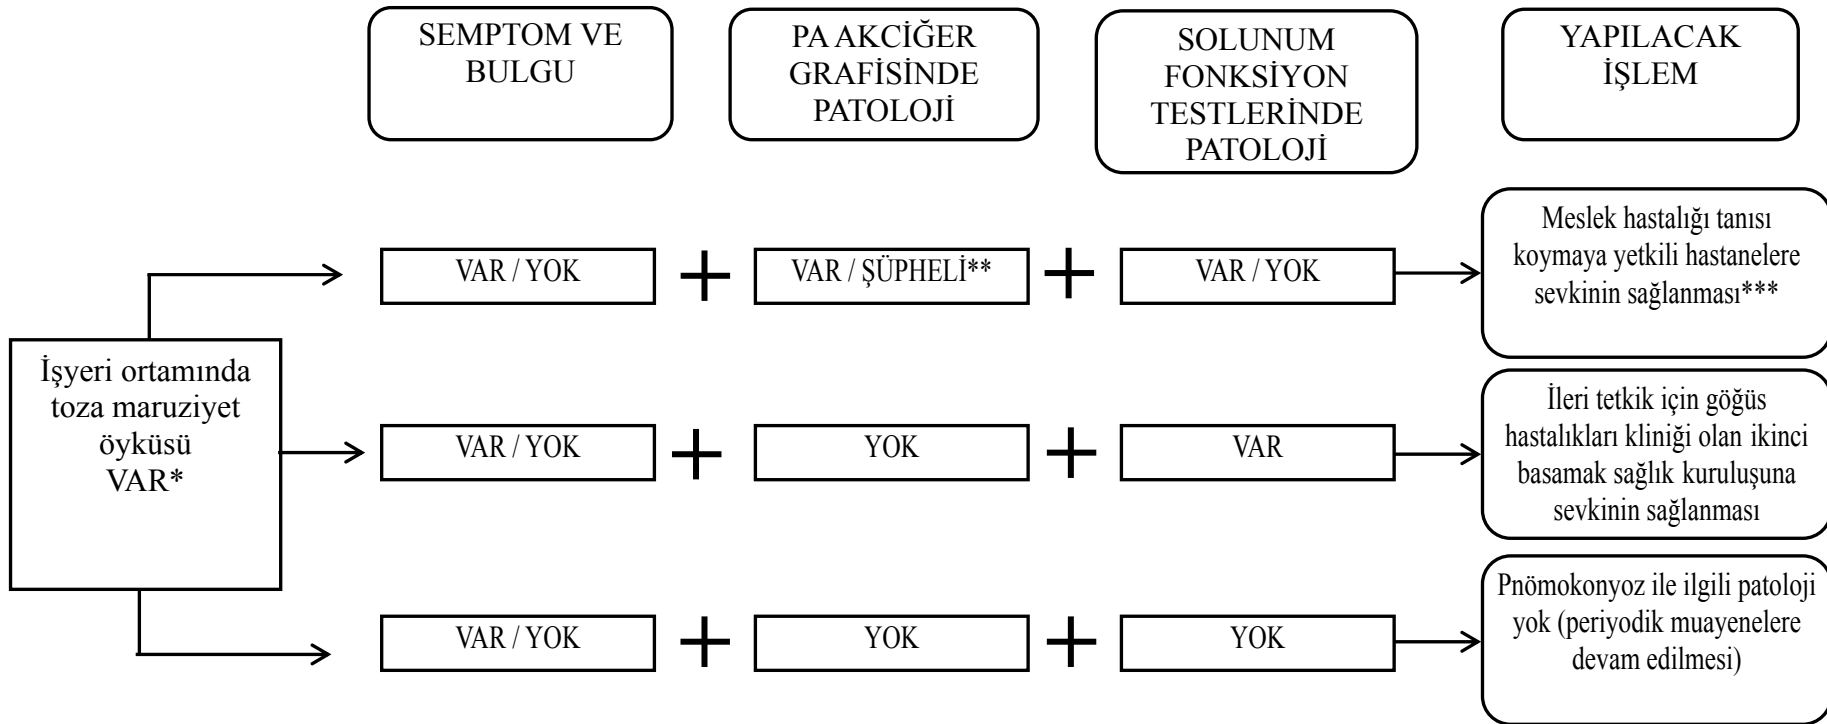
SEMPTOM VE BULGU

PA AKCİĞER GRAFİSİNDE PATOLOJİ

SOLUNUM FONKSİYON TESTLERİNDE PATOLOJİ

YAPILACAK İŞLEM

İşyeri ortamında toza maruziyet öyküsü VAR*

VAR / YOK + VAR / ŞÜPHELİ** + VAR / YOK

Meslek hastalığı tanısı koymaya yetkili hastanelere sevkinin sağlanması***

VAR / YOK + YOK + VAR

İleri tetkik için göğüs hastalıkları kliniği olan ikinci basamak sağlık kuruluşuna sevkinin sağlanması

VAR / YOK + YOK + YOK

Pnömokonyoz ile ilgili patoloji yok (periyodik muayenelere devam edilmesi)